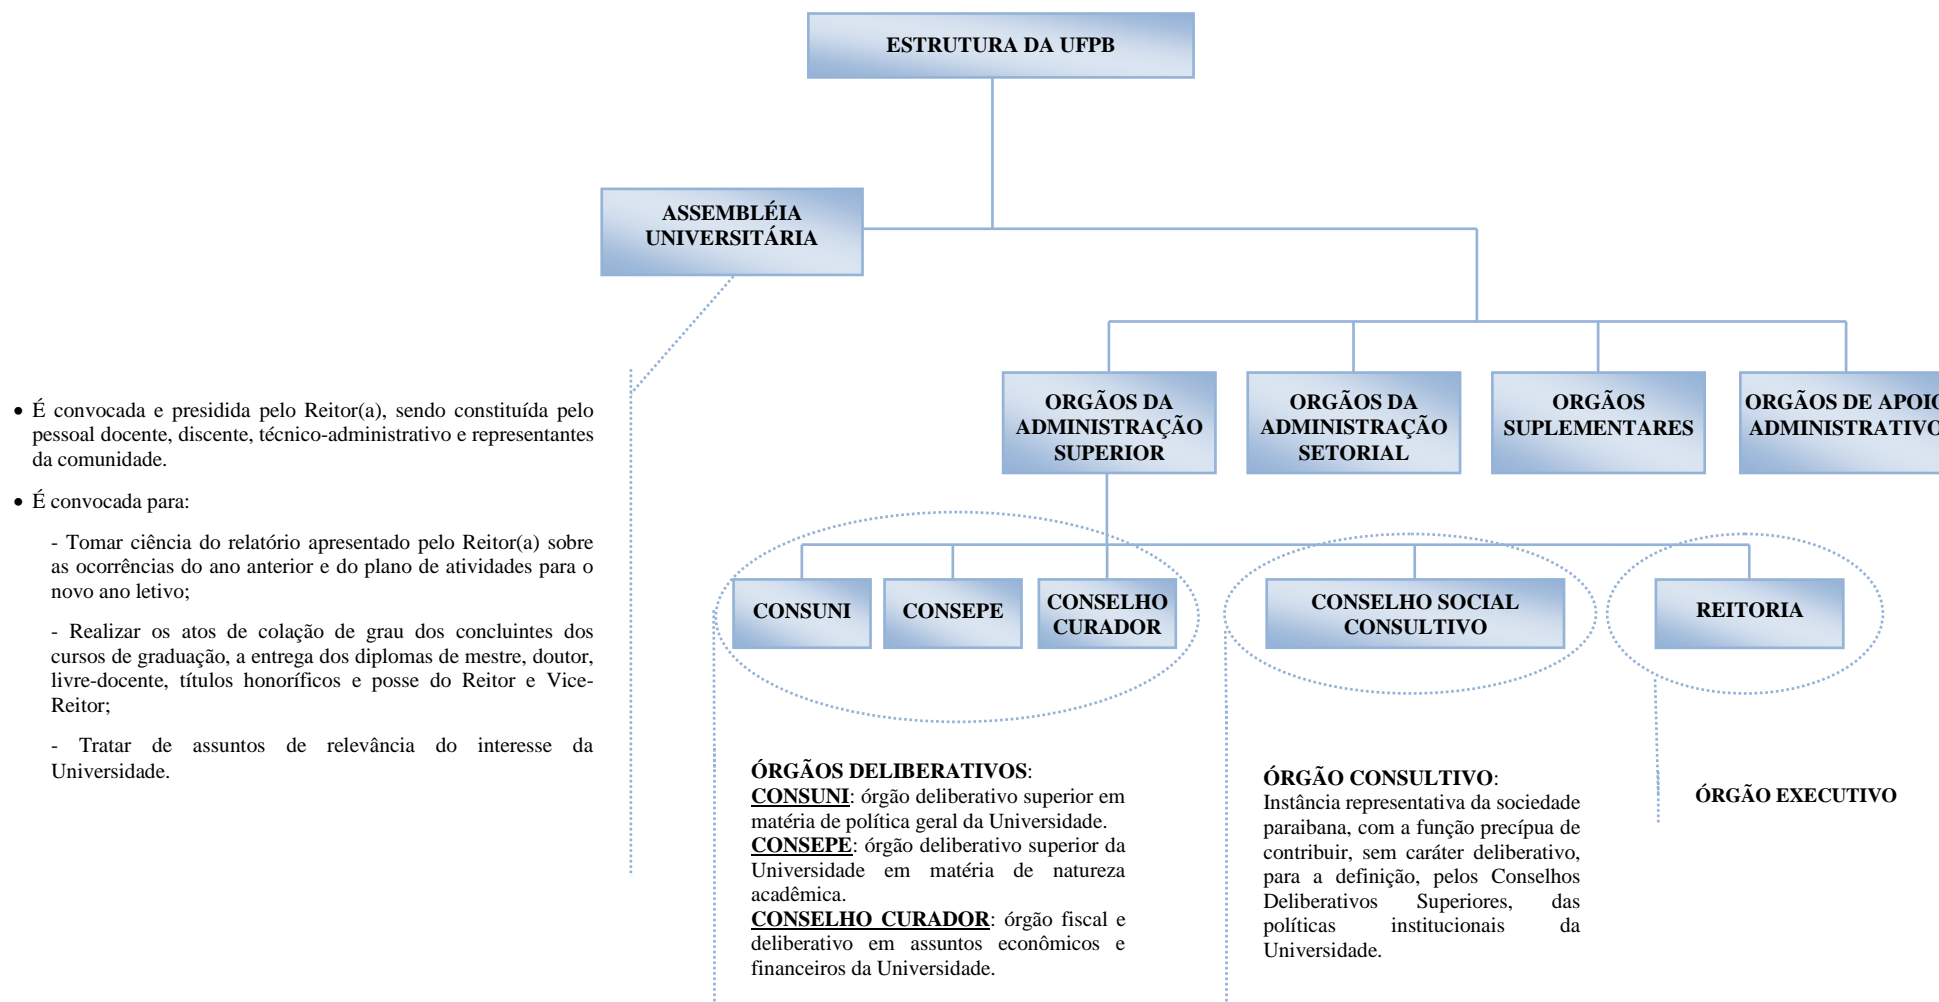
ESTRUTURA DA UFPB

ASSEMBLÉIA UNIVERSITÁRIA

ORGÃOS DA ADMINISTRAÇÃO SUPERIOR

ORGÃOS DA ADMINISTRAÇÃO SETORIAL

ORGÃOS SUPLEMENTARES

ORGÃOS DE APOI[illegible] ADMINISTRATIV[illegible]

• É convocada e presidida pelo Reitor(a), sendo constituída pelo pessoal docente, discente, técnico-administrativo e representantes da comunidade.

• É convocada para:

- Tomar ciência do relatório apresentado pelo Reitor(a) sobre as ocorrências do ano anterior e do plano de atividades para o novo ano letivo;

- Realizar os atos de colação de grau dos concluintes dos cursos de graduação, a entrega dos diplomas de mestre, doutor, livre-docente, títulos honoríficos e posse do Reitor e Vice-Reitor;

- Tratar de assuntos de relevância do interesse da Universidade.

CONSUNI

CONSEPE

CONSELHO CURADOR

CONSELHO SOCIAL CONSULTIVO

REITORIA

ÓRGÃOS DELIBERATIVOS:
CONSUNI: órgão deliberativo superior em matéria de política geral da Universidade.
CONSEPE: órgão deliberativo superior da Universidade em matéria de natureza acadêmica.
CONSELHO CURADOR: órgão fiscal e deliberativo em assuntos econômicos e financeiros da Universidade.

ÓRGÃO CONSULTIVO:
Instância representativa da sociedade paraibana, com a função precípua de contribuir, sem caráter deliberativo, para a definição, pelos Conselhos Deliberativos Superiores, das políticas institucionais da Universidade.

ÓRGÃO EXECUTIVO